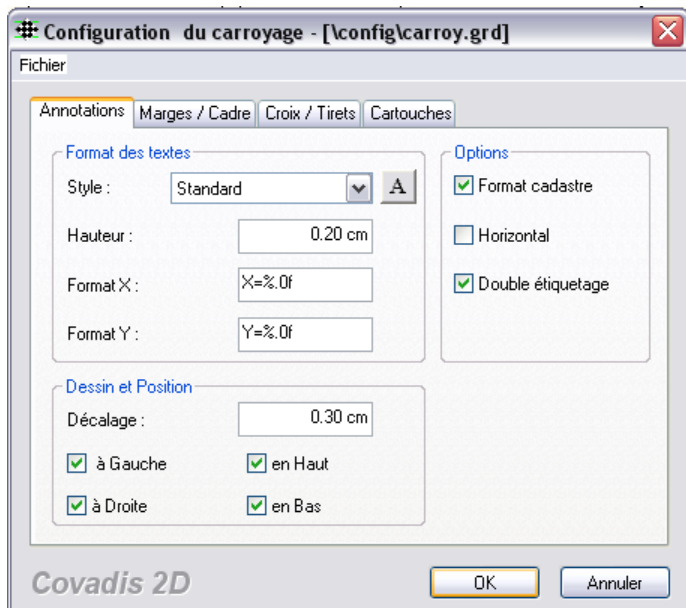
Configuration du carroyage - [\config\carroy.grd]

Fichier

Annotations | Marges / Cadre | Croix / Tirets | Cartouches

Format des textes

Style : Standard A

Hauteur : 0.20 cm

Format X : X=%.0f

Format Y : Y=%.0f

Options

Format cadastre

Horizontal

Double étiquetage

Dessin et Position

Décalage : 0.30 cm

à Gauche

en Haut

à Droite

en Bas

Covadis 2D

OK

Annuler